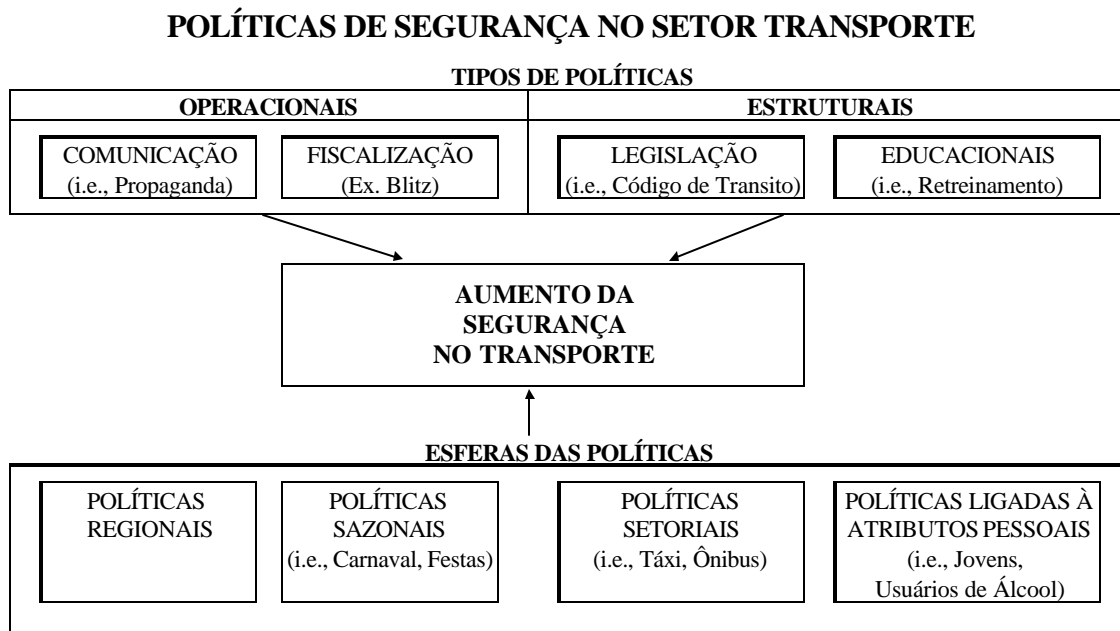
POLÍTICAS DE SEGURANÇA NO SETOR TRANSPORTE

TIPOS DE POLÍTICAS

OPERACIONAIS

COMUNICAÇÃO (i.e., Propaganda)

FISCALIZAÇÃO (Ex. Blitz)

ESTRUTURAIS

LEGISLAÇÃO (i.e., Código de Transito)

EDUCACIONAIS (i.e., Retreinamento)

AUMENTO DA SEGURANÇA NO TRANSPORTE

ESFERAS DAS POLÍTICAS

POLÍTICAS REGIONAIS

POLÍTICAS SAZONAIS (i.e., Carnaval, Festas)

POLÍTICAS SETORIAIS (i.e., Táxi, Ônibus)

POLÍTICAS LIGADAS À ATRIBUTOS PESSOAIS (i.e., Jovens, Usuários de Álcool)